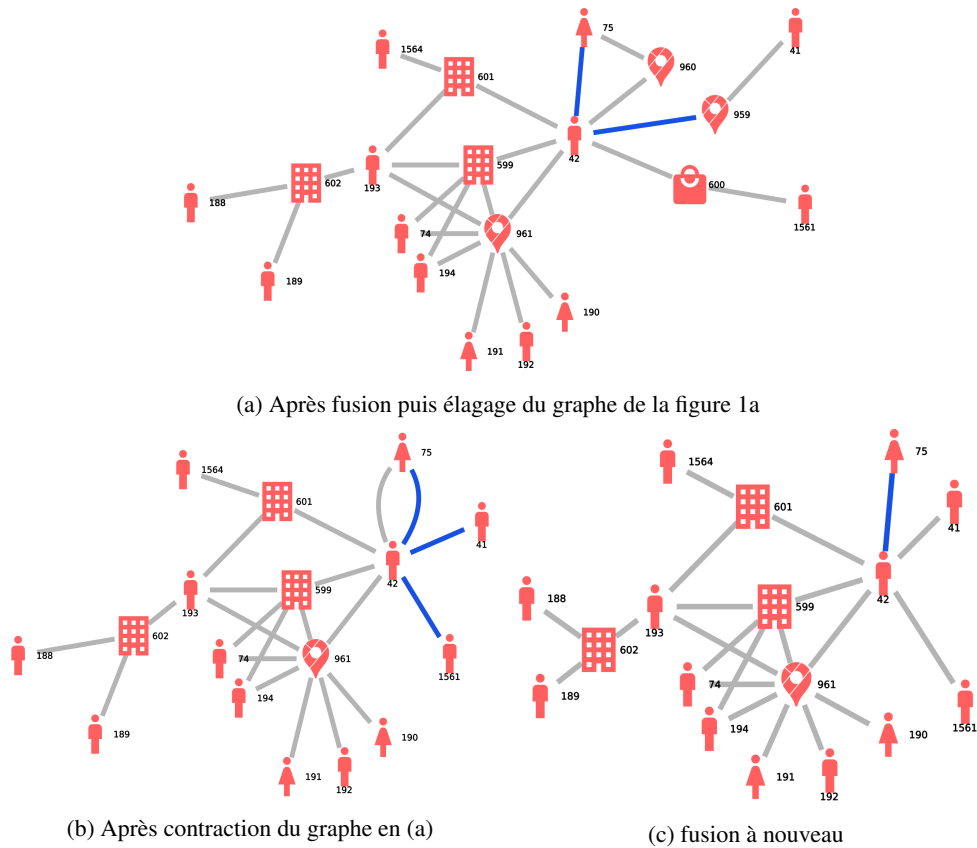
75
1564
41
960
601
959
42
599
193
602
600
188
1561
74
961
194
189
190
191
192

(a) Après fusion puis élagage du graphe de la figure 1a

75
1564
601
41
42
193
599
602
188
74
961
1561
194
189
190
191
192

(b) Après contraction du graphe en (a)

75
1564
601
41
188
42
193
599
602
189
74
961
194
1561
190
191
192

(c) fusion à nouveau